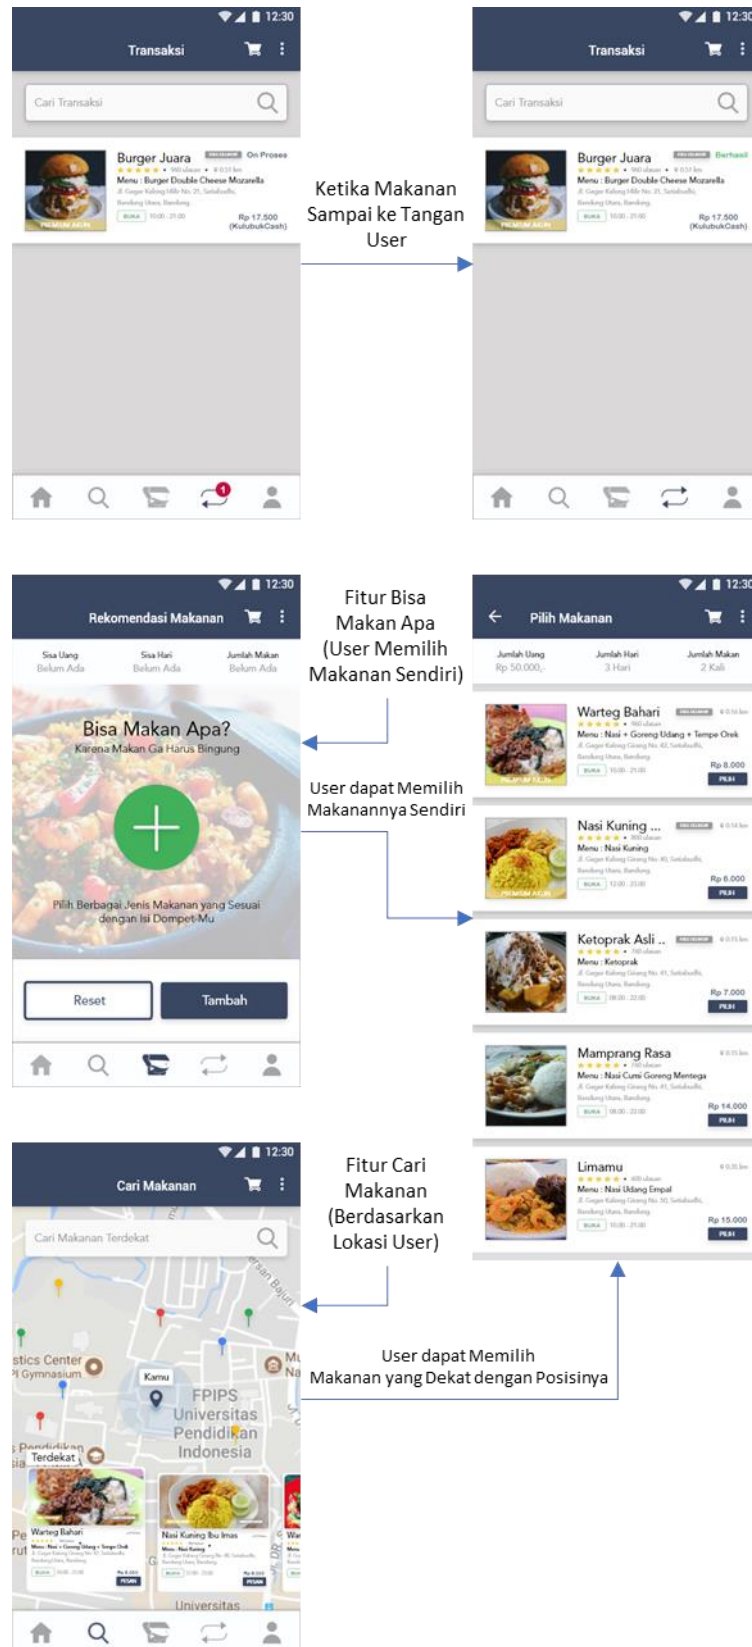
12:30
Transaksi
Cari Transaksi
Burger Juara
On Proses
Menu : Burger Double Cheese Mozarella
Rp 17.500 (KulubukCash)

Ketika Makanan Sampai ke Tangan User

12:30
Transaksi
Cari Transaksi
Burger Juara
Berhasil
Menu : Burger Double Cheese Mozarella
Rp 17.500 (KulubukCash)

12:30
Rekomendasi Makanan
Sisa Uang
Belum Ada
Sisa Hari
Belum Ada
Jumlah Makan
Belum Ada
Bisa Makan Apa?
Karena Makan Ga Harus Bingung
Pilih Berbagai Jenis Makanan yang Sesuai dengan Isi Dompet Mu
Reset
Tambah

Fitur Bisa Makan Apa (User Memilih Makanan Sendiri)

User dapat Memilih Makanannya Sendiri

12:30
Pilih Makanan
Jumlah Uang
Rp 50.000,-
Jumlah Hari
3 Hari
Jumlah Makan
2 Kali
Warteg Bahari
Menu : Nasi + Goreng Udang + Tempe Orek
Rp 8.000
PILIH
Nasi Kuning ...
Menu : Nasi Kuning
Rp 6.000
PILIH
Ketoprak Asli ..
Menu : Ketoprak
Rp 7.000
PILIH
Mamprang Rasa
Menu : Nasi Cumi Goreng Mentega
Rp 14.000
PILIH
Limamu
Menu : Nasi Udang Empal
Rp 15.000
PILIH

12:30
Cari Makanan
Cari Makanan Terdekat
Kamu
FPIPS Universitas Pendidikan Indonesia
Terdekat
Warteg Bahari
Nasi Kuning Ibu Imas
PESAN
PESAN
Universitas

Fitur Cari Makanan (Berdasarkan Lokasi User)

User dapat Memilih Makanan yang Dekat dengan Posisinya